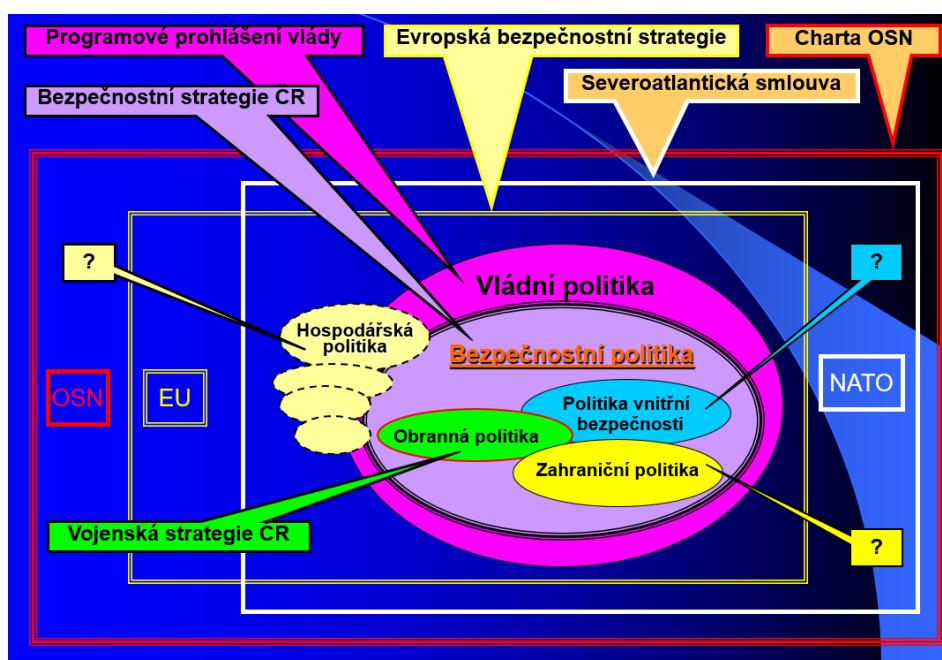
Programové prohlášení vlády

Evropská bezpečnostní strategie

Charta OSN

Severoatlantická smlouva

Bezpečnostní strategie ČR

?

?

Vládní politika

Hospodářská politika

Bezpečnostní politika

OSN

EU

NATO

Politika vnitřní bezpečnosti

Obranná politika

Zahraniční politika

Vojenská strategie ČR

?